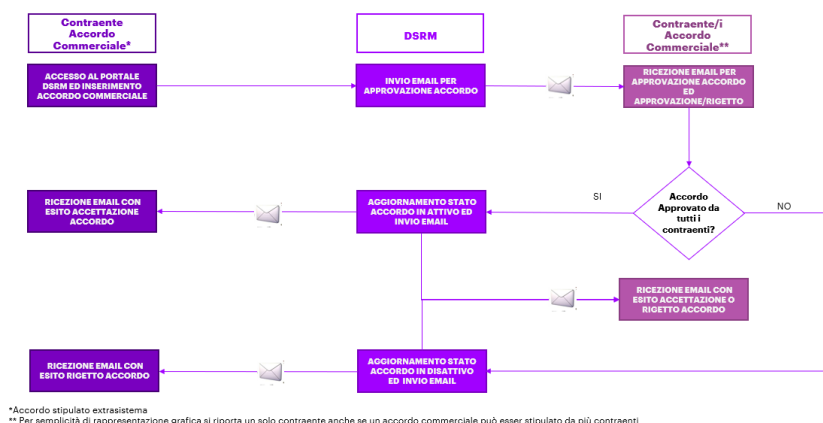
Contraente Accordo Commerciale*

DSRM

Contraente/i Accordo Commerciale**

ACCESSO AL PORTALE DSRM ED INSERIMENTO ACCORDO COMMERCIALE

INVIO EMAIL PER APPROVAZIONE ACCORDO

RICEZIONE EMAIL PER APPROVAZIONE ACCORDO ED APPROVAZIONE/RIGETTO

Accordo Approvato da tutti i contraenti?

SI

NO

RICEZIONE EMAIL CON ESITO ACCETTAZIONE ACCORDO

AGGIORNAMENTO STATO ACCORDO IN ATTIVO ED INVIO EMAIL

RICEZIONE EMAIL CON ESITO ACCETTAZIONE O RIGETTO ACCORDO

RICEZIONE EMAIL CON ESITO RIGETTO ACCORDO

AGGIORNAMENTO STATO ACCORDO IN DISATTIVO ED INVIO EMAIL

*Accordo stipulato extrasistema
** Per semplicità di rappresentazione grafica si riporta un solo contraente anche se un accordo commerciale può esser stipulato da più contraenti